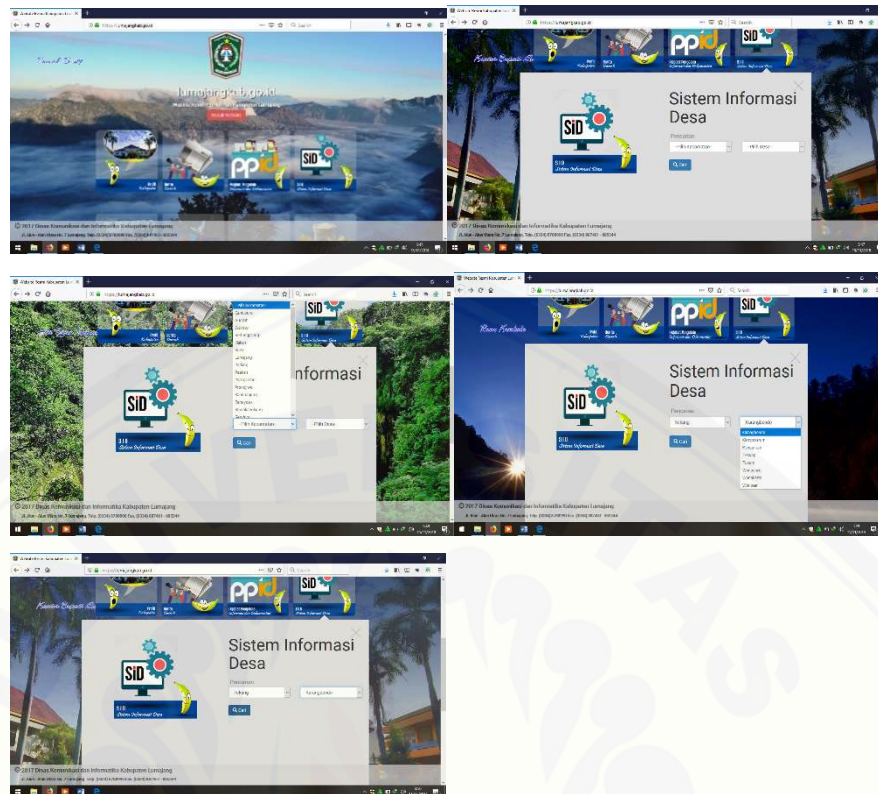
lumajangkab.go.id

SID

Sistem Informasi Desa

Pencarian

Pilih Kecamatan

Pilih Desa

Cari

SID Sistem Informasi Desa

© 2017 Dinas Komunikasi dan Informatika Kabupaten Lumajang

Sistem Informasi Desa

Sistem Informasi Desa

Pencarian

Yosowilangun

Kalipepe

Cari

© 2017 Dinas Komunikasi dan Informatika Kabupaten Lumajang

Sistem Informasi Desa

© 2017 Dinas Komunikasi dan Informatika Kabupaten Lumajang